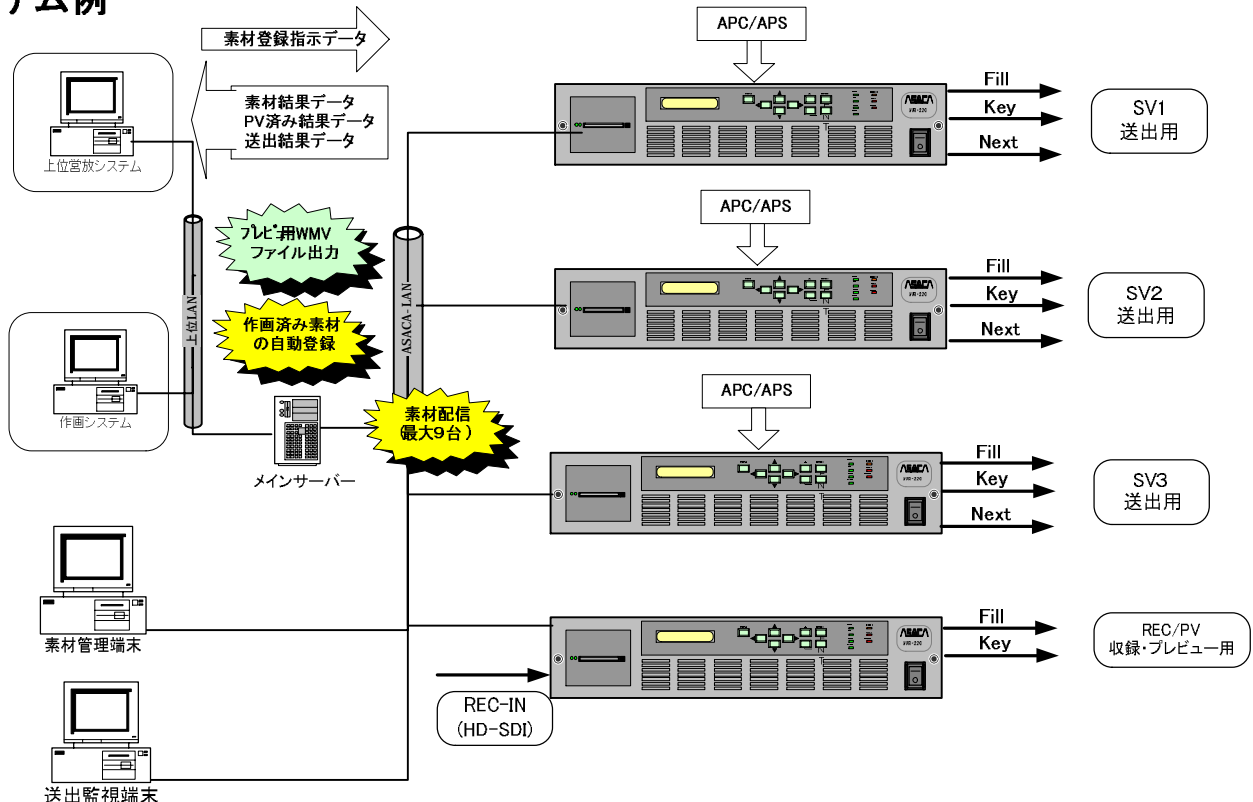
テム例

素材登録指示データ

素材結果データ
PV済み結果データ
送出結果データ

上位営放システム

プレビュー用WMV
ファイル出力

作画済み素材
の自動登録

上位LAN

ASACA-LAN

作画システム

素材配信
(最大9台)

メインサーバー

素材管理端末

送出監視端末

APC/APS

Fill
Key
Next

SV1
送出用

APC/APS

Fill
Key
Next

SV2
送出用

APC/APS

Fill
Key
Next

SV3
送出用

Fill
Key

REC/PV
収録・プレビュー用

REC-IN
(HD-SDI)

ASACA